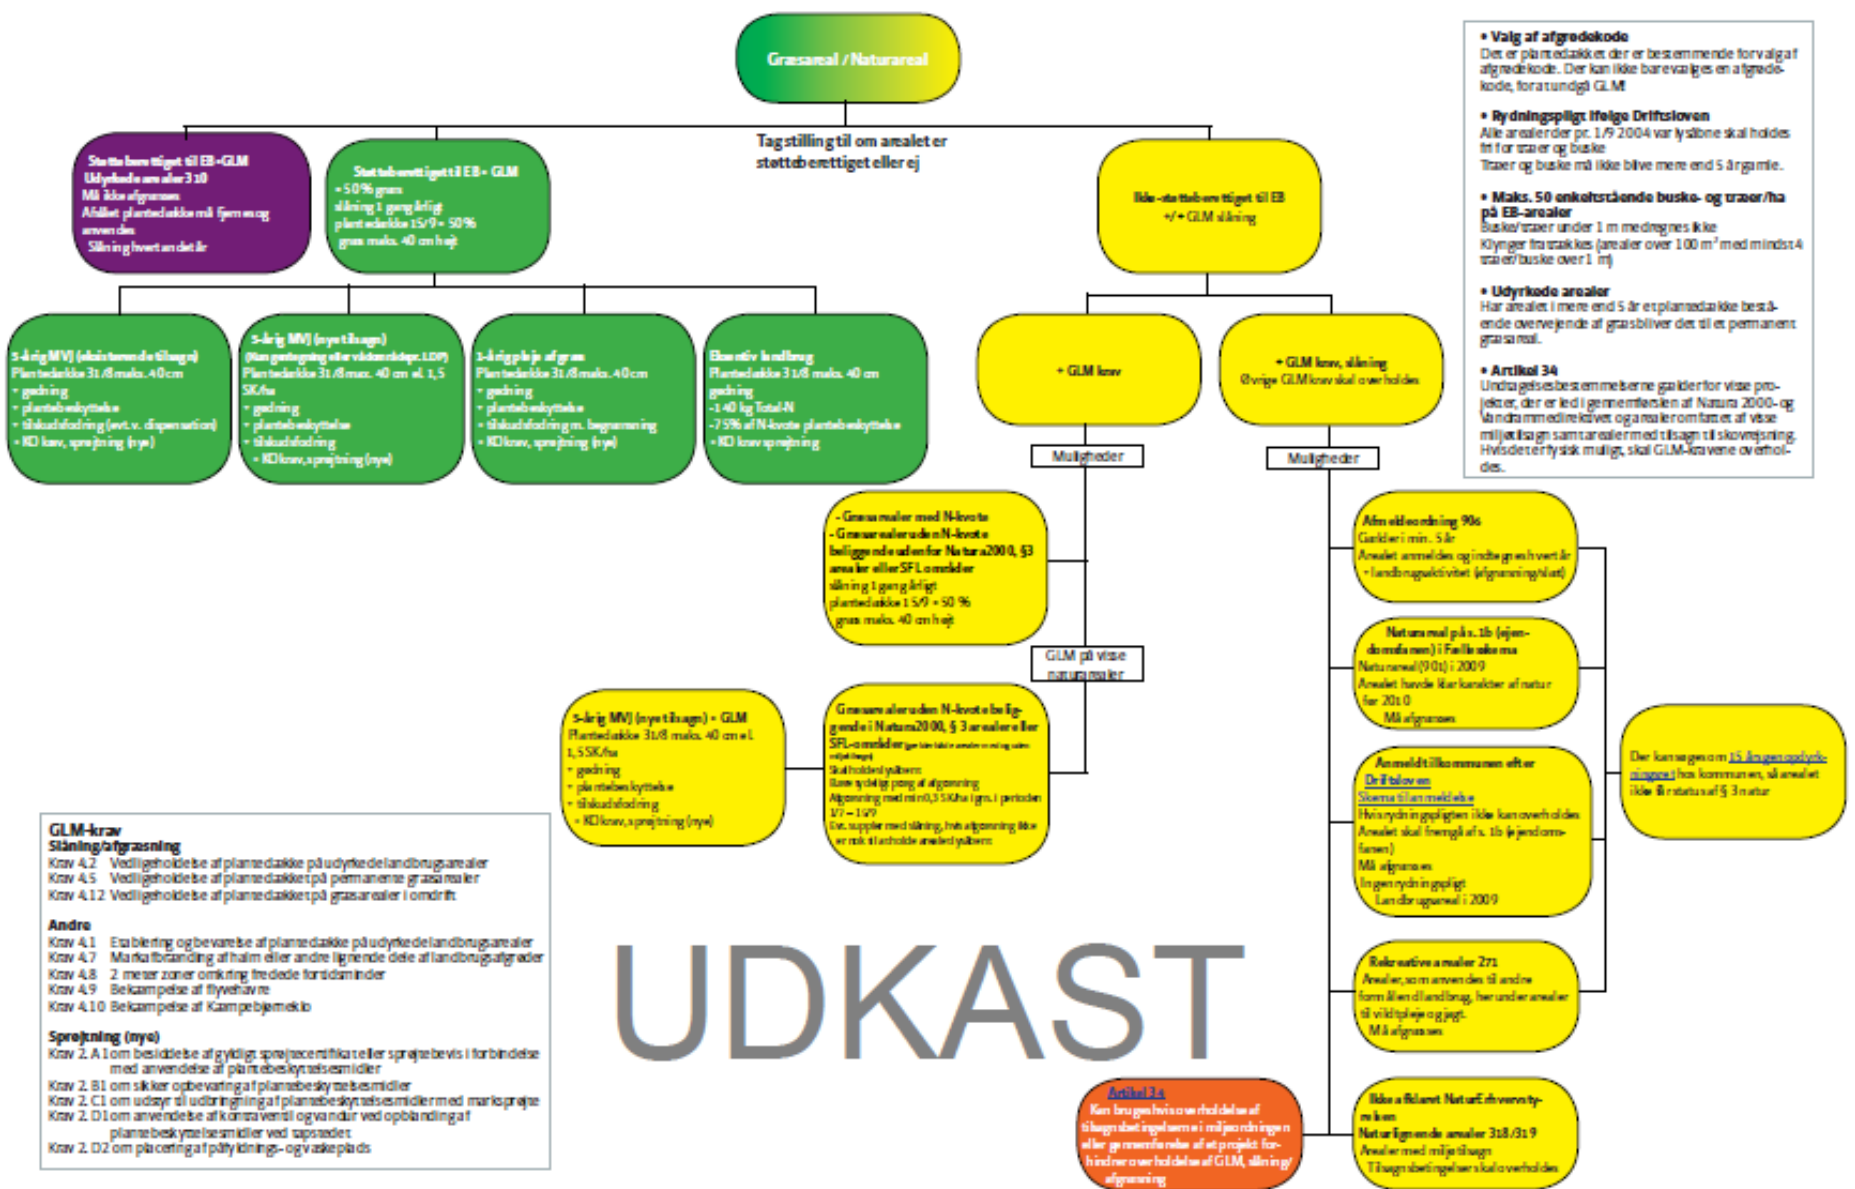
Græsareal / Naturareal

Tag stilling til om arealet er støtteberettiget eller ej

Støtteberettiget til EB+GLM
Udyrkede arealer 310
Må ikke afgræsses
Afklillet plantedække må fjernes og anvendes
Slåning hvert andet år

Støtteberettiget til EB+ GLM
• 50% græs
slåning 1 gang årligt
plantedække 15/9 • 50%
græs maks. 40 cm højt

Ikke-støtteberettiget til EB
+/ • GLM slåning

5-årig MVJ (eksisterende tilsagn)
Plantedække 31/8 maks. 40 cm
• gødning
• plantebeskyttelse
• tilskudsfodring (evt. v. dispensation)
• KO krav, sprøjtning (nye)

5-årig MVJ (nye tilsagn)
(Kan gentegning eller videreførelse LDP)
Plantedække 31/8 max. 40 cm el. 1,5 SK/ha
• gødning
• plantebeskyttelse
• tilskudsfodring
• KO krav, sprøjtning (nye)

1-årig pleje af græs
Plantedække 31/8 maks. 40 cm
• gødning
• plantebeskyttelse
• tilskudsfodring m. begrænsning
• KO krav, sprøjtning (nye)

Ekstensiv landbrug
Plantedække 31/8 maks. 40 cm
gødning
-140 kg Total-N
-75% af N-kvote plantebeskyttelse
• KO krav sprøjtning

+ GLM krav

+ GLM krav, slåning
Øvrige GLM krav skal overholdes

Muligheder

Muligheder

- Græsarealer med N-kvote
- Græsarealer uden N-kvote beliggende udenfor Natura2000, §3 arealer eller SFL områder
slåning 1 gang årligt
plantedække 15/9 • 50 %
græs maks. 40 cm højt

GLM på visse naturarealer

5-årig MVJ (nye tilsagn) + GLM
Plantedække 31/8 maks. 40 cm el. 1,5 SK/ha
• gødning
• plantebeskyttelse
• tilskudsfodring
• KO krav, sprøjtning (nye)

Græsarealer uden N-kvote beliggende i Natura2000, § 3 arealer eller SFL-områder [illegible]
Skal holdes lysåbent
Løse tydelig præg af afgræsning
Afgræsning med min 0,3 SK/ha i gns. i perioden 1/7 – 1/9
Evt. suppleret med slåning, hvis afgræsning ikke er nok til at holde arealet lysåbent

Afmeldt ordning 906
Gælder i min. 5 år
Arealet anmeldes og indtegnes hvert år
• landbrugsaktivitet (afgræsning/slæt)

Naturareal på s. 1b (ejendomsfanen) i Fællesskema
Naturareal (901) i 2009
Arealet havde ikke karakter af natur før 2010
Må afgræsses

Anmeldt til kommunen efter Driftsloven
Skema til anmeldelse
Hvis rydningspligten ikke kan overholdes
Arealet skal fremgå af s. 1b (ejendomsfanen)
Må afgræsses
Ingen rydningspligt
Landbrugsareal i 2009

Der kan søges om 15 årigen opfyldningspligt hos kommunen, så arealet ikke får status af § 3 natur

Rekreative arealer 271
Arealer, som anvendes til andre formål end landbrug, herunder arealer til vildtpleje og jagt.
Må afgræsses

Artikel 34
Kan bruges hvis overholdelse af tilsagnsbetingelserne i miljøordningen eller gennemførelse af et projekt forhindrer overholdelse af GLM, slåning/afgræsning

Ikke afklaret NaturErhvervstyrelsen
Naturlignende arealer 318/319
Arealer med miljøtilsagn
Tilsagnsbetingelser skal overholdes

• Valg af afgrødekode
Det er plantedækket der er bestemmende for valg af afgrødekode. Der kan ikke bare vælges en afgrødekode, for at undgå GLM

• Rydningspligt ifølge Driftsloven
Alle arealer der pr. 1/9 2004 var lysåbne skal holdes fri for træer og buske
Træer og buske må ikke blive mere end 5 år gamle.

• Maks. 50 enkeltstående buske- og træer/ha på EB-arealer
Buske/træer under 1 m medregnes ikke
Klynger fratrækkes (arealer over 100 m² med mindst 4 træer/buske over 1 m)

• Udyrkede arealer
Har arealet i mere end 5 år et plantedække bestående overvejende af græs bliver det til et permanent græsareal.

• Artikel 34
Undtagelsesbestemmelserne gælder for visse projekter, der er led i gennemførelsen af Natura 2000- og Vandrammedirektivet og arealer omfattet af visse miljøtilsagn samt arealer med tilsagn til skovrejsning. Hvis det er fysisk muligt, skal GLM-kravene overholdes.

GLM-krav
Slåning/afgræsning
Krav 4.2 Vedligeholdelse af plantedække på udyrkede landbrugsarealer
Krav 4.5 Vedligeholdelse af plantedække på permanente græsarealer
Krav 4.12 Vedligeholdelse af plantedække på græsarealer i omdrift

Andre
Krav 4.1 Etablering og bevarelse af plantedække på udyrkede landbrugsarealer
Krav 4.7 Markafbrænding af halm eller andre lignende dele af landbrugsafgrøder
Krav 4.8 2 meter zoner omkring fredede fortidsminder
Krav 4.9 Bekæmpelse af flyvehavre
Krav 4.10 Bekæmpelse af Kæmpebjørneklo

Sprøjtning (nye)
Krav 2. A1 om besiddelse af gyldigt sprøjtecertifikat eller sprøjtebevis i forbindelse med anvendelse af plantebeskyttelsesmidler
Krav 2. B1 om sikker opbevaring af plantebeskyttelsesmidler
Krav 2. C1 om udstyr til udbringning af plantebeskyttelsesmidler med marksprøjte
Krav 2. D1 om anvendelse af kontraventil og vandur ved opblanding af plantebeskyttelsesmidler ved tapsteder
Krav 2. D2 om placering af påfyldnings- og vaskeplads

UDKAST